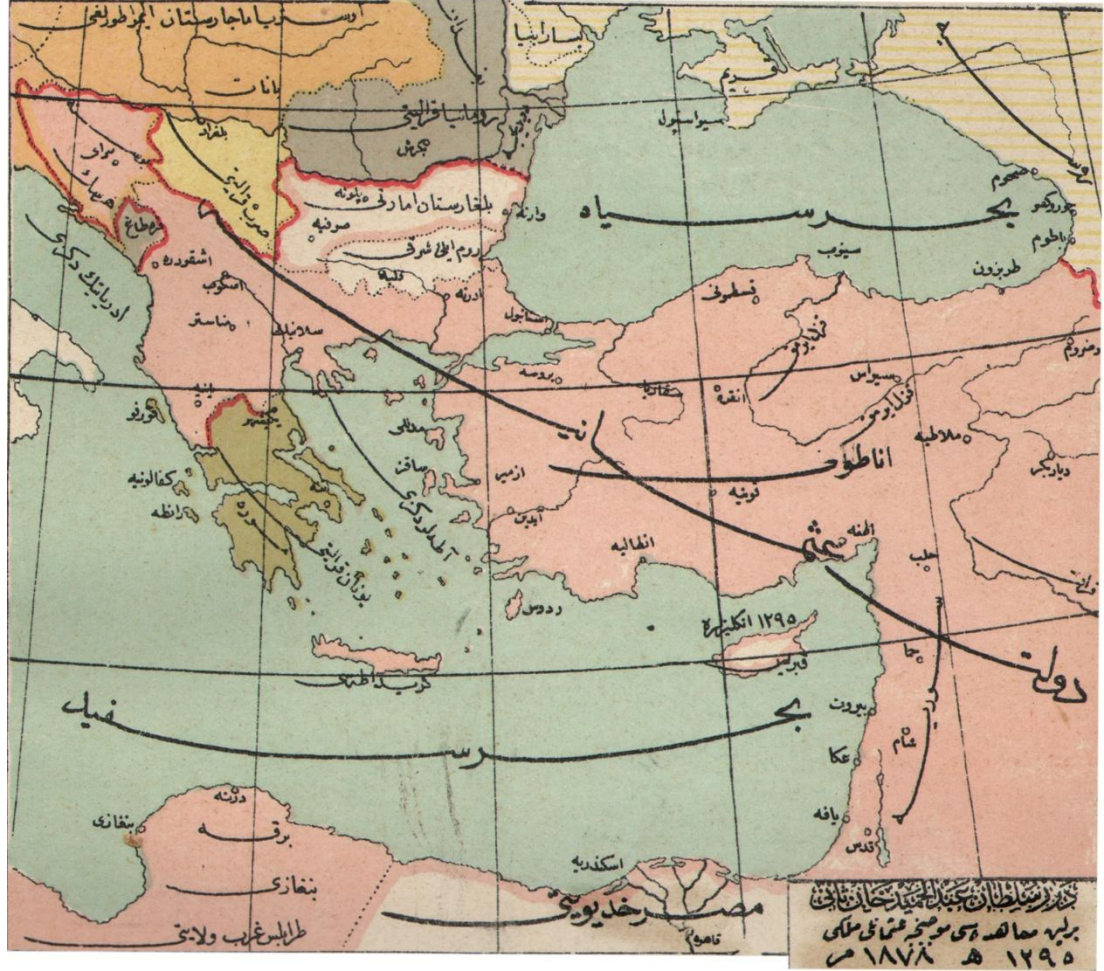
اوستریا ماجارستان ایمپراطورلغی
بانات
بلغراد
روماینا قرالیغی
بکرش
صرب قرالیغی
بوسنه
موستار
هرسك
قره طاغ
اشقودره
اسکوب
مناستر
سلانیك
یانیه
قورفو
کفالونیه
زانطه
یکیشهر
بلغارستان امارتی
پلونه
صوفیه
روم ایلی شرقی
فلبه
ادرنه
وارنه
استانبول
بروسه
قره سی
ساقز
ازمیر
آیدین
آطه لر دکزی
یونان قرالیغی
موره
ادریاتیك دکزی
بسارابیا
قریم
سیواستپول
بحر سیاه
صخوم
چوروکصو
باطوم
طربزون
سینوب
قسطمونی
آنقره
سیواس
قزل ایرماق
ارضروم
ملاطیه
دیاربکر
قونیه
اناطولی
دولت عثمانیه
انطالیه
ادنه
حلب
ردوس
۱۲۹۵ انکلتره
قبرس
کرید
بیروت
عکا
شام
یافه
قدس
بحر سفید
درنه
بنغازی
برقه
بنغازی
طرابلس غرب ولایتی
اسکندریه
قاهره
مصر خدیوی
دور سلطان عبد الحمید خان ثانی
برلین معاهده سی موجبنجه عثمانلی ملکی
۱۲۹۵ ه ۱۸۷۸ م